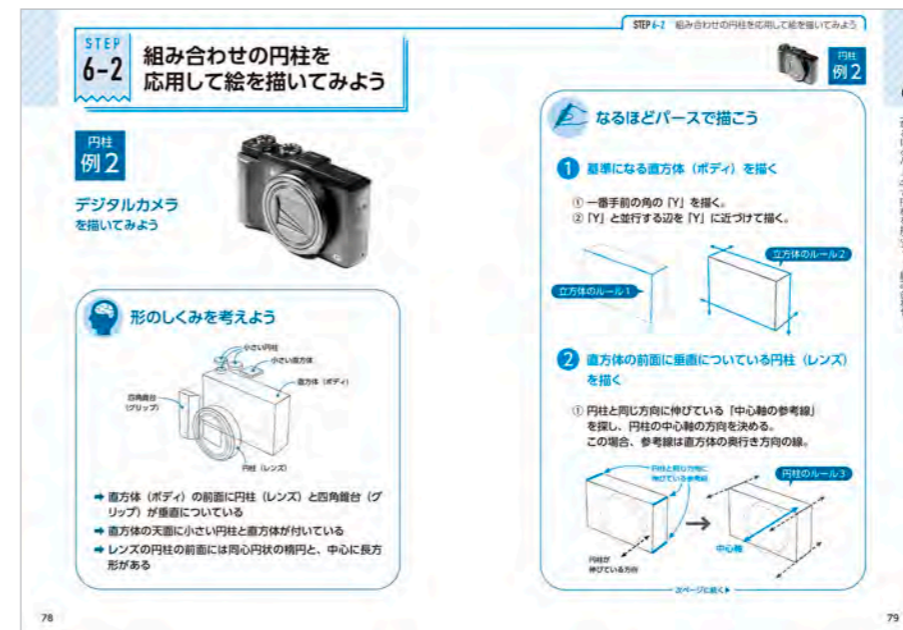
STEP 6-2 組み合わせの円柱を応用して絵を描いてみよう

円柱 例2

デジタルカメラ を描いてみよう

形のしくみを考えよう

小さい円柱
小さい直方体
直方体（ボディ）
四角錐台（グリップ）
円柱（レンズ）

➡ 直方体（ボディ）の前面に円柱（レンズ）と四角錐台（グリップ）が垂直についている
➡ 直方体の天面に小さい円柱と直方体が付いている
➡ レンズの円柱の前面には同心円状の楕円と、中心に長方形がある

78

STEP 6-2 組み合わせの円柱を応用して絵を描いてみよう

円柱 例2

なるほどパースで描こう

1 基準になる直方体（ボディ）を描く

① 一番手前の角の「Y」を描く。
② 「Y」と並行する辺を「Y」に近づけて描く。

立方体のルール1
立方体のルール2

2 直方体の前面に垂直についている円柱（レンズ）を描く

① 円柱と同じ方向に伸びている「中心軸の参考線」を探し、円柱の中心軸の方向を決める。この場合、参考線は直方体の奥行き方向の線。

円柱と同じ方向に伸びている参考線
円柱のルール3
円柱が伸びている方向
中心軸

次ページに続く

79